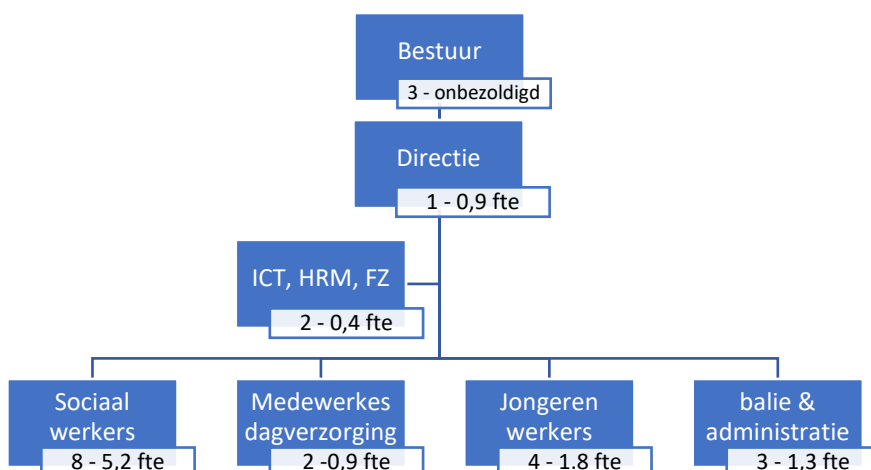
Bestuur
3 - onbezoldigd

Directie
1 - 0,9 fte

ICT, HRM, FZ
2 - 0,4 fte

Sociaal werkers
8 - 5,2 fte

Medewerkes dagverzorging
2 -0,9 fte

Jongeren werkers
4 - 1.8 fte

balie & administratie
3 - 1,3 fte